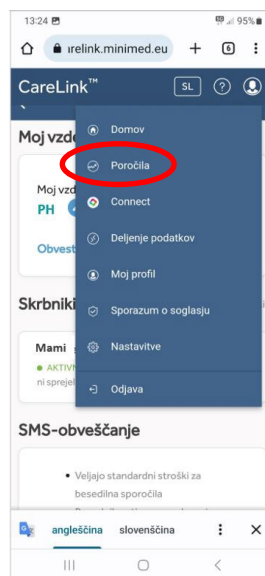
13:24
95%
irelink.minimed.eu
6
CareLink™
SL
?
Moj vzde
Moj vzd
PH
Obvest
Domov
Poročila
Connect
Deljenje podatkov
Moj profil
Sporazum o soglasju
Nastavitve
Odjava
Skrbniki
Mami
AKTIVN
ni sprejel
SMS-obveščanje
• Veljajo standardni stroški za besedilna sporočila
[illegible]
angleščina slovenščina